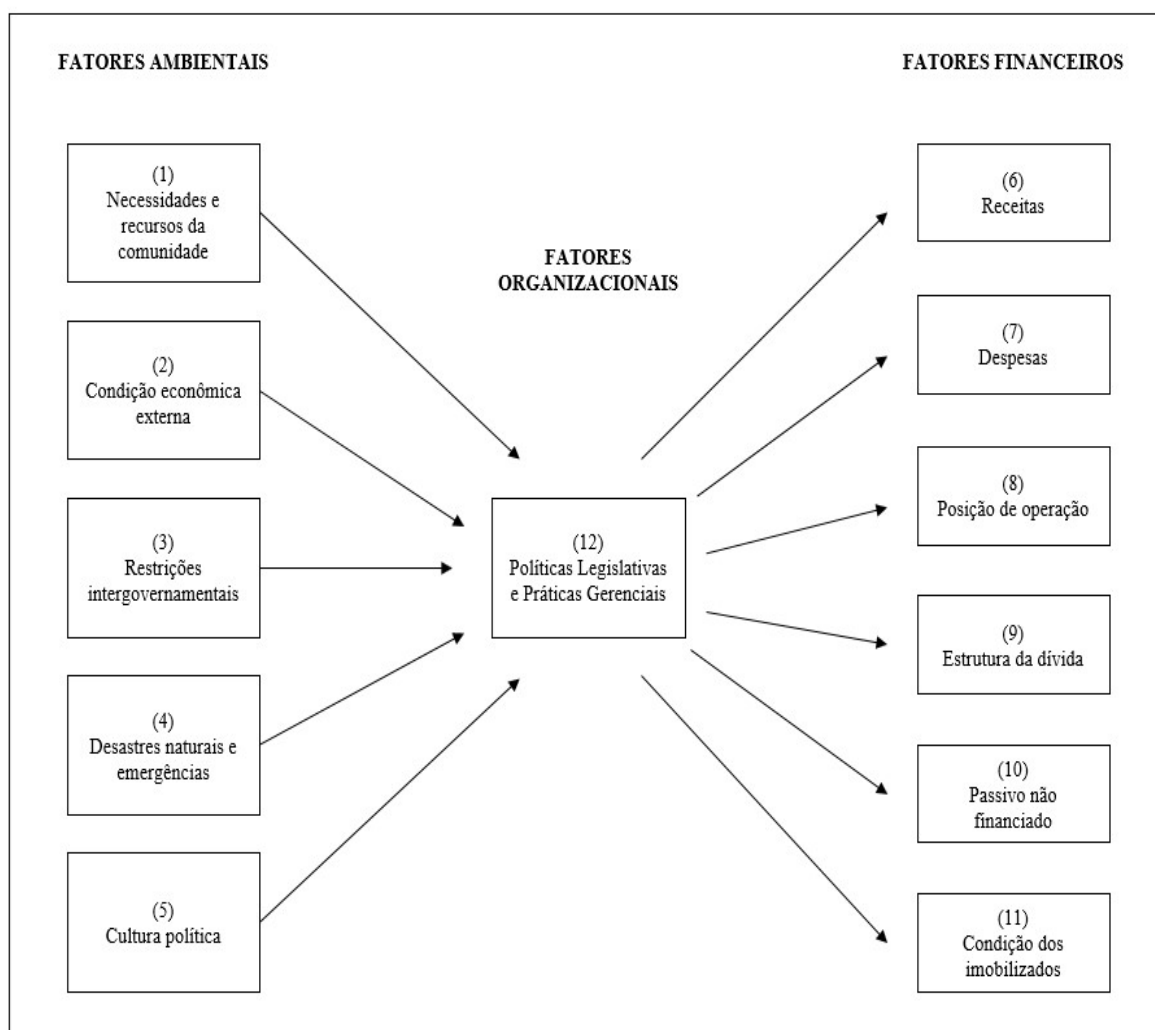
FATORES AMBIENTAIS

FATORES FINANCEIROS

(1)
Necessidades e recursos da comunidade

(2)
Condição econômica externa

(3)
Restrições intergovernamentais

(4)
Desastres naturais e emergências

(5)
Cultura política

FATORES ORGANIZACIONAIS

(12)
Políticas Legislativas e Práticas Gerenciais

(6)
Receitas

(7)
Despesas

(8)
Posição de operação

(9)
Estrutura da dívida

(10)
Passivo não financiado

(11)
Condição dos imobilizados